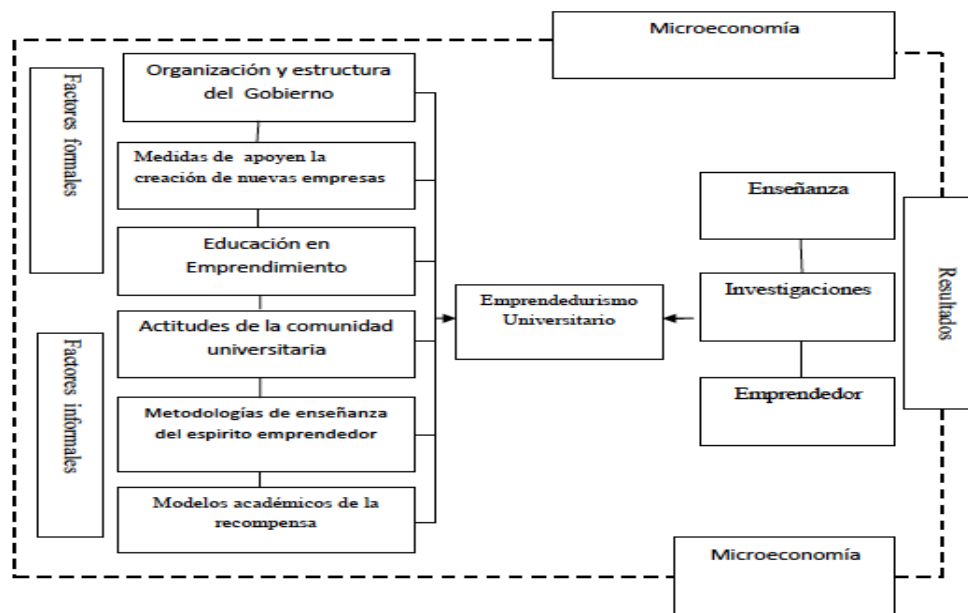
Microeconomía

Factores fomales

Organización y estructura del Gobierno

Medidas de apoyen la creación de nuevas empresas

Educación en Emprendimiento

Factores infomales

Actitudes de la comunidad universitaria

Metodologías de enseñanza del espirito emprendedor

Modelos académicos de la recompensa

Emprendedurismo Universitario

Enseñanza

Investigaciones

Emprendedor

Resultados

Microeconomía